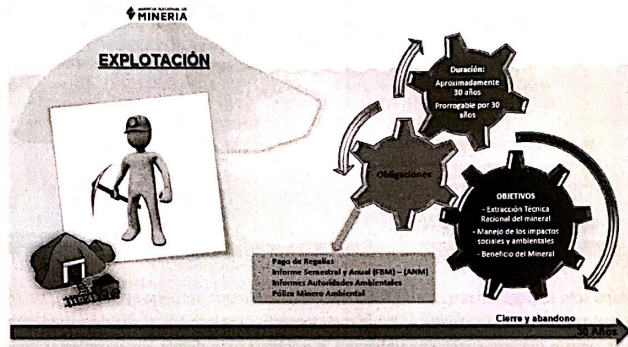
AGENCIA NACIONAL DE MINERIA

EXPLOTACIÓN

Duración:
Aproximadamente 30 años
Prorrogable por 30 años

Obligaciones

OBJETIVOS
- Extracción Técnica Racional del mineral
- Manejo de los impactos sociales y ambientales
- Beneficio del Mineral

Pago de Regalías
Informe Semestral y Anual (FBM) – (ANM)
Informes Autoridades Ambientales
Póliza Minero Ambiental

Cierre y abandono

30 Años